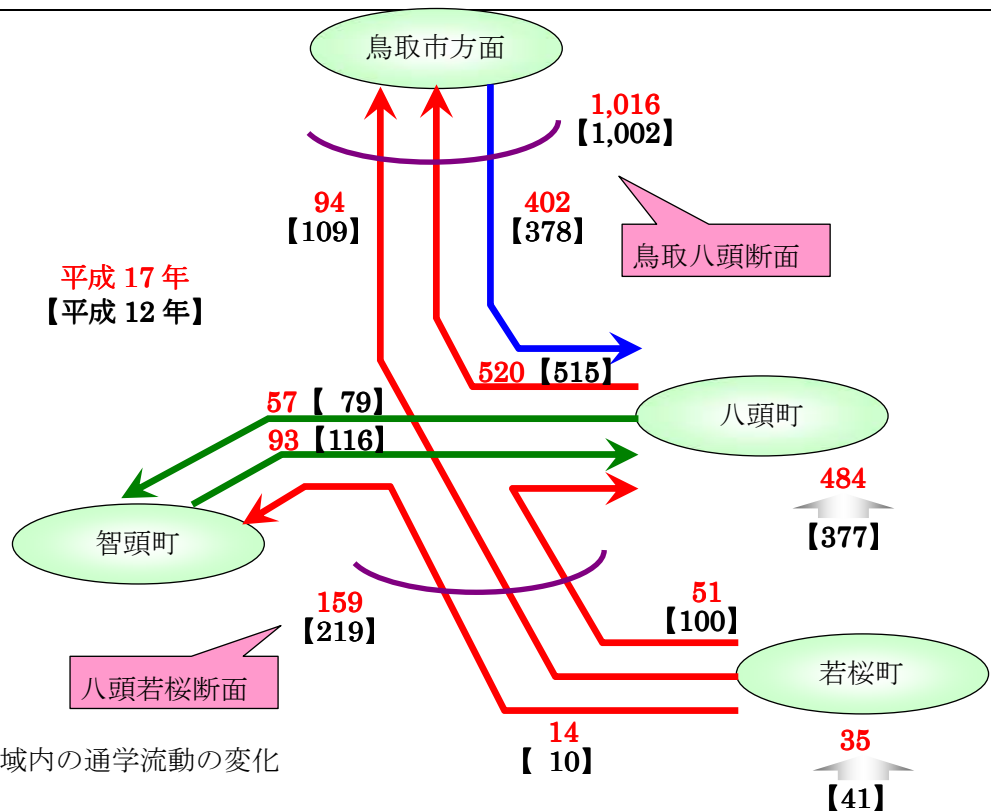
鳥取市方面

1,016
【1,002】

94
【109】

402
【378】

鳥取八頭断面

平成 17 年
【平成 12 年】

520【515】

57【 79】

八頭町

93【116】

484

【377】

智頭町

159
【219】

51
【100】

八頭若桜断面

若桜町

14
【 10】

35

【41】

域内の通学流動の変化